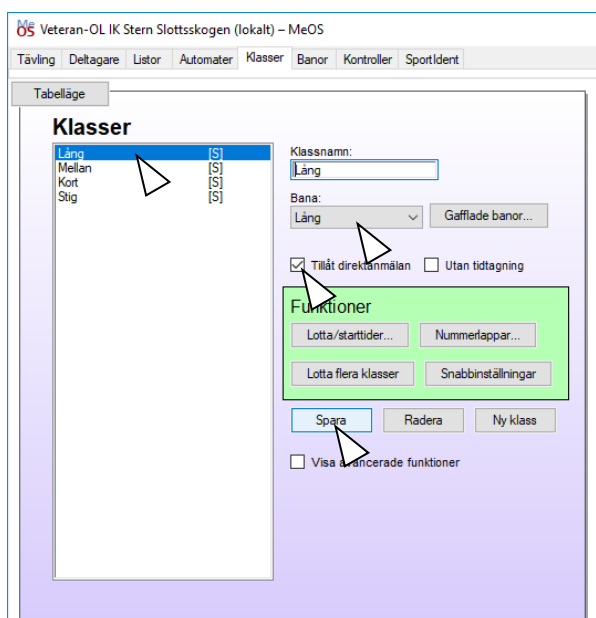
MeOS Veteran-OL IK Stern Slottsskogen (lokalt) – MeOS

Tävling | Deltagare | Listor | Automater | Klasser | Banor | Kontroller | SportIdent

Tabelläge

Klasser

Lång [S]
Mellan [S]
Kort [S]
Stig [S]

Klassnamn:
Lång

Bana:
Lång

Gafflade banor...

Tillåt direktanmälan
Utan tidtagning

Funktioner

Lotta/starttider...
Nummerlappar...
Lotta flera klasser
Snabbinställningar

Spara
Radera
Ny klass

Visa avancerade funktioner